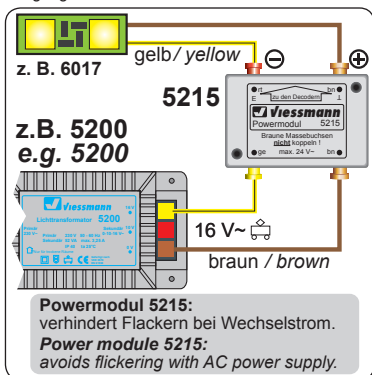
z. B. 6017

gelb/ yellow

⊖

⊕

5215

rt
bn
E
zu den Decodern
Viessmann
Powermodul 5215
Braune Massebuchsen nicht koppeln !
ge
max. 24 V~
bn

z.B. 5200
e.g. 5200

Viessmann
Lichttransformator 5200

16 V~

braun / brown

Powermodul 5215:
verhindert Flackern bei Wechselstrom.
Power module 5215:
avoids flickering with AC power supply.